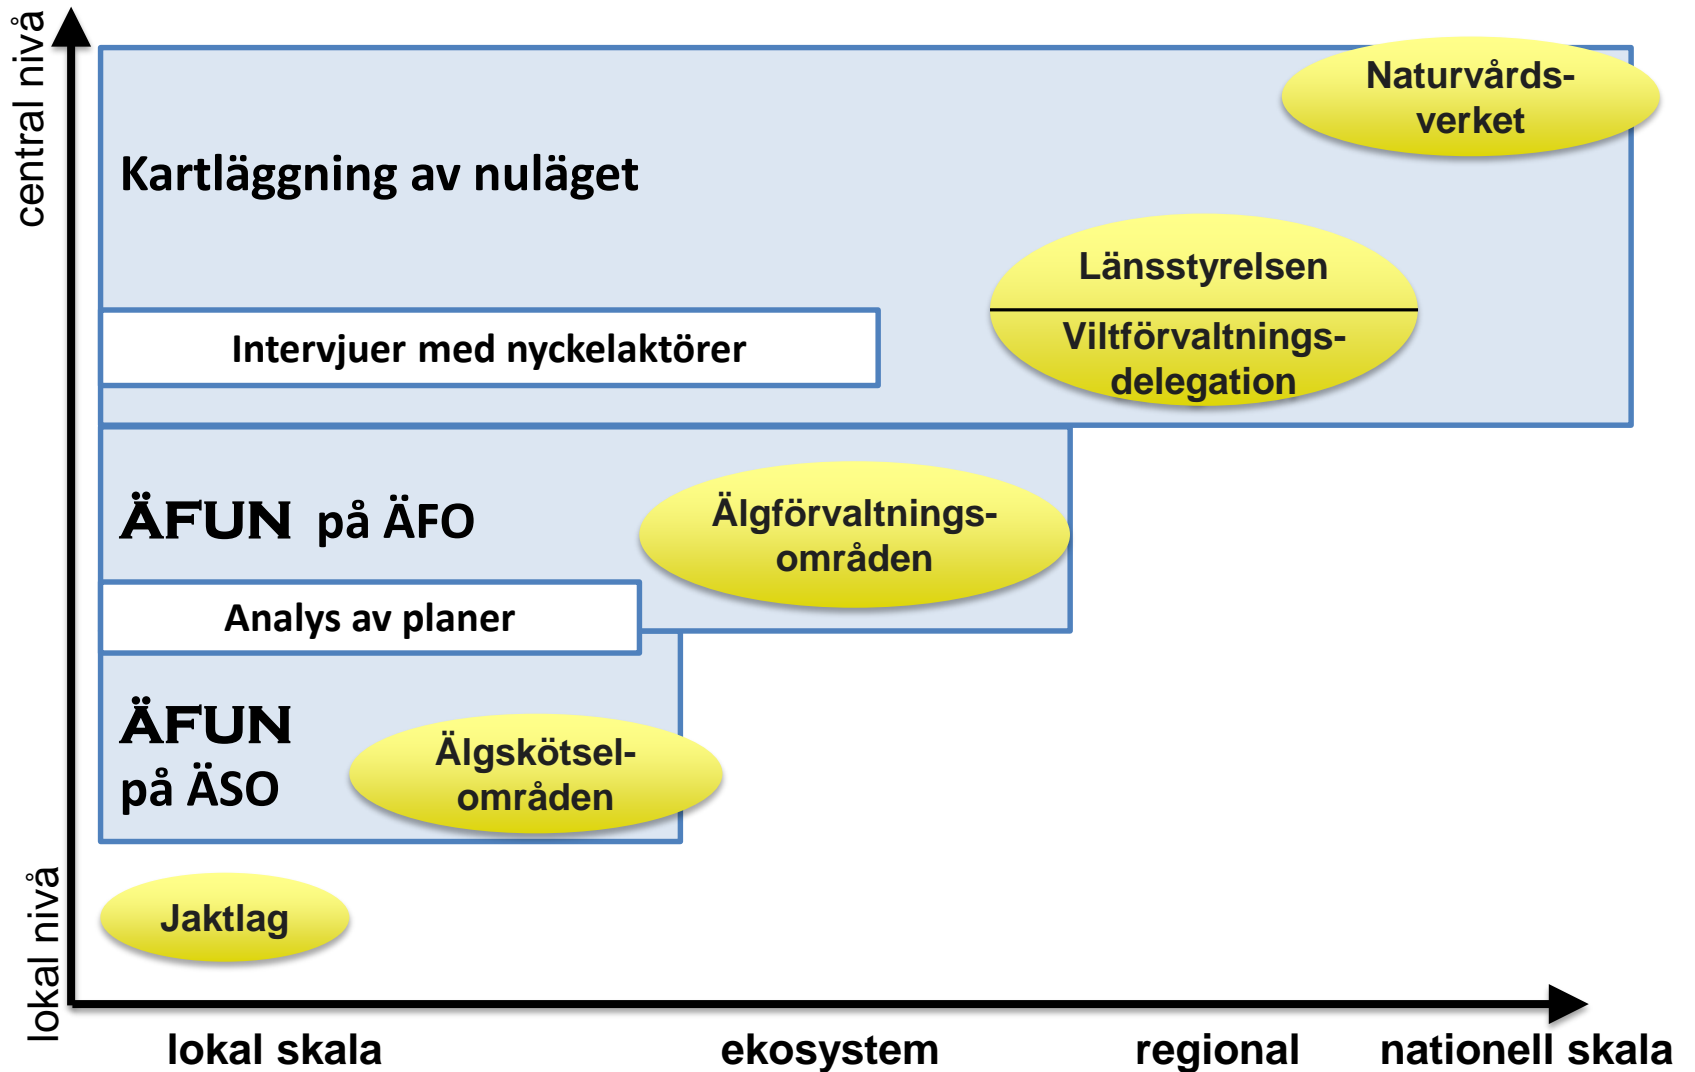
central nivå

Naturvårds-verket

Kartläggning av nuläget

Länsstyrelsen

Viltförvaltnings-delegation

Intervjuer med nyckelaktörer

ÄFUN på ÄFO

Älgförvaltnings-områden

Analys av planer

ÄFUN på ÄSO

Älgskötsel-områden

lokal nivå

Jaktlag

lokal skala

ekosystem

regional

nationell skala